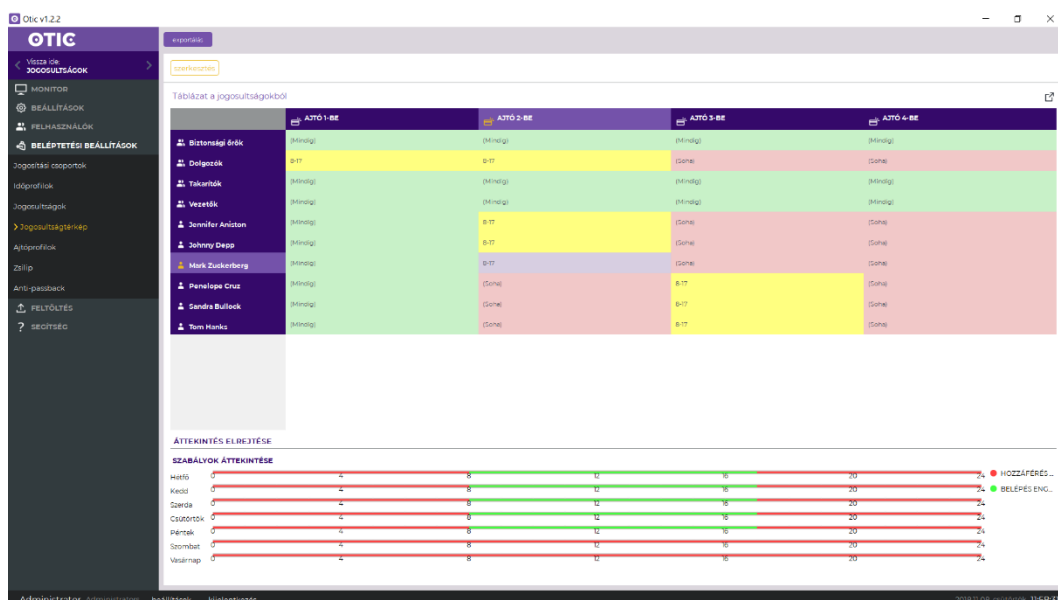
Otic v1.2.2

OTIC

Vissza ide: JOGOSULTSÁGOK

MONITOR
BEÁLLÍTÁSOK
FELHASZNÁLÓK
BELÉPTETÉSI BEÁLLÍTÁSOK
Jogosítási csoportok
Időprofilok
Jogosultságok
Jogosultságtérkép
Ajtóprofilok
Zsilip
Anti-passback
FELTÖLTÉS
SEGÍTSÉG

exportálás

szerkesztés

Táblázat a jogosultságokból

| | AJTÓ 1-BE | AJTÓ 2-BE | AJTÓ 3-BE | AJTÓ 4-BE |
|---|---|---|---|---|
| Biztonsági őrök | (Mindig) | (Mindig) | (Mindig) | (Mindig) |
| Dolgozók | 8-17 | 8-17 | (Soha) | (Soha) |
| Takarítók | (Mindig) | (Mindig) | (Mindig) | (Mindig) |
| Vezetők | (Mindig) | (Mindig) | (Mindig) | (Mindig) |
| Jennifer Aniston | (Mindig) | 8-17 | (Soha) | (Soha) |
| Johnny Depp | (Mindig) | 8-17 | (Soha) | (Soha) |
| Mark Zuckerberg | (Mindig) | 8-17 | (Soha) | (Soha) |
| Penelope Cruz | (Mindig) | (Soha) | 8-17 | (Soha) |
| Sandra Bullock | (Mindig) | (Soha) | 8-17 | (Soha) |
| Tom Hanks | (Mindig) | (Soha) | 8-17 | (Soha) |

ÁTTEKINTÉS ELREJTÉSE

SZABÁLYOK ÁTTEKINTÉSE

Hétfő 0 4 8 12 16 20 24
Kedd 0 4 8 12 16 20 24
Szerda 0 4 8 12 16 20 24
Csütörtök 0 4 8 12 16 20 24
Péntek 0 4 8 12 16 20 24
Szombat 0 4 8 12 16 20 24
Vasárnap 0 4 8 12 16 20 24

HOZZÁFÉRÉS...
BELÉPÉS ENG...

Administrator Administrator beállítások kijelentkezés 2019.11.08. csütörtök 11:59:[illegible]